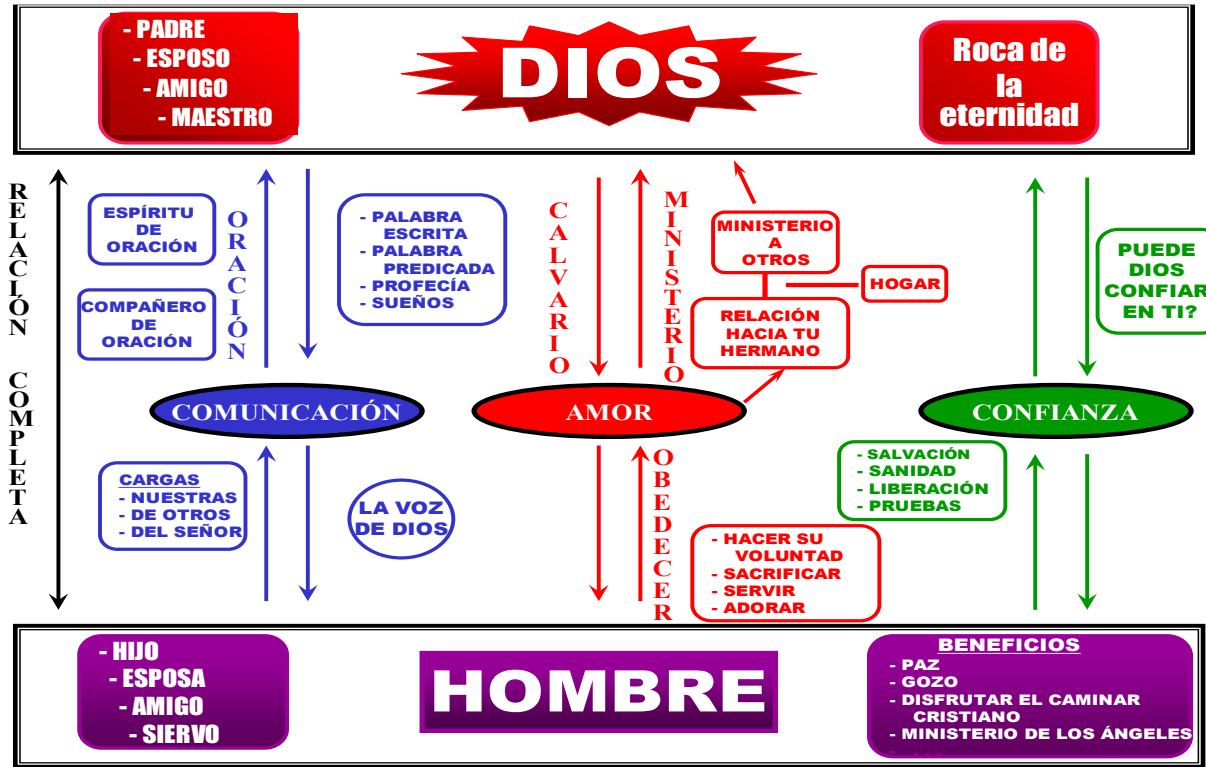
- PADRE
- ESPOSO
- AMIGO
- MAESTRO

DIOS

Roca de la eternidad

RELACIÓN COMPLETA

ESPÍRITU DE ORACIÓN

COMPAÑERO DE ORACIÓN

ORACIÓN

- PALABRA ESCRITA
- PALABRA PREDICADA
- PROFECÍA
- SUEÑOS

CALVARIO

MINISTERIO

MINISTERIO A OTROS

HOGAR

RELACIÓN HACIA TU HERMANO

PUEDE DIOS CONFIAR EN TI?

COMUNICACIÓN

AMOR

CONFIANZA

CARGAS
- NUESTRAS
- DE OTROS
- DEL SEÑOR

LA VOZ DE DIOS

OBEDECER

- HACER SU VOLUNTAD
- SACRIFICAR
- SERVIR
- ADORAR

- SALVACIÓN
- SANIDAD
- LIBERACIÓN
- PRUEBAS

- HIJO
- ESPOSA
- AMIGO
- SIERVO

HOMBRE

BENEFICIOS
- PAZ
- GOZO
- DISFRUTAR EL CAMINAR CRISTIANO
- MINISTERIO DE LOS ÁNGELES